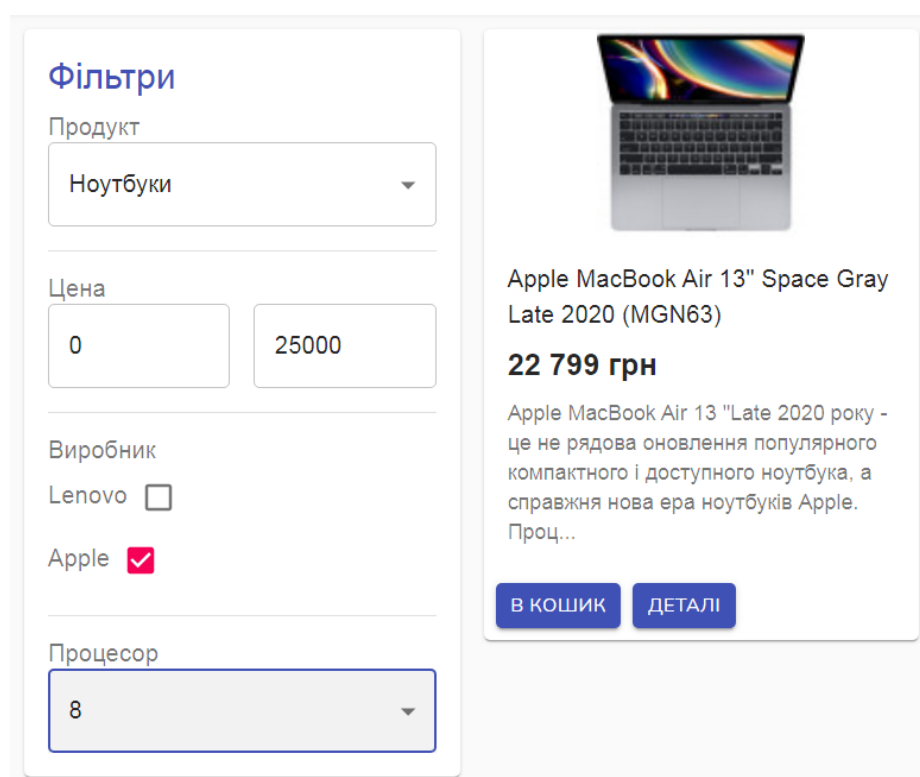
Фільтри

Продукт

Ноутбуки

Цена

0

25000

Виробник

Lenovo

Apple

Процесор

8

Apple MacBook Air 13" Space Gray Late 2020 (MGN63)

22 799 грн

Apple MacBook Air 13 "Late 2020 року - це не рядова оновлення популярного компактного і доступного ноутбука, а справжня нова ера ноутбуків Apple. Проц...

В КОШИК

ДЕТАЛІ